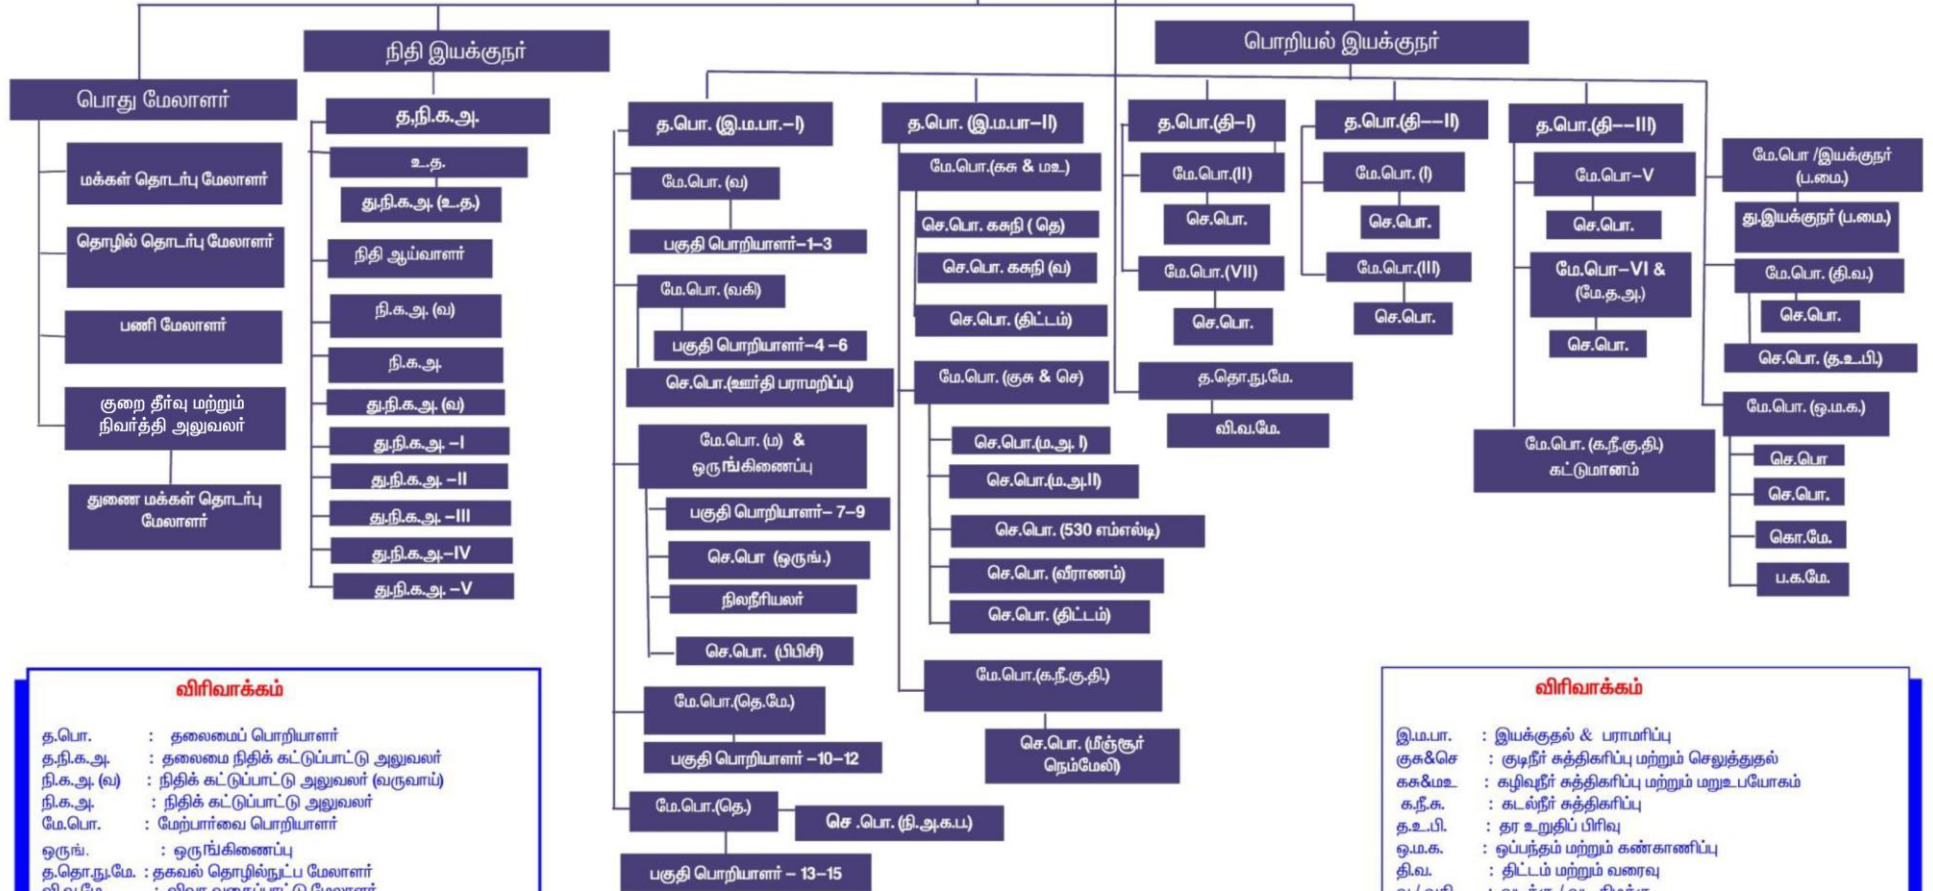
நிதி இயக்குநர்

பொறியல் இயக்குநர்

பொது மேலாளர்

மக்கள் தொடர்பு மேலாளர்

தொழில் தொடர்பு மேலாளர்

பணி மேலாளர்

குறை தீர்வு மற்றும் நிவர்த்தி அலுவலர்

துணை மக்கள் தொடர்பு மேலாளர்

த.நி.க.அ.

உ.த.

து.நி.க.அ. (உ.த.)

நிதி ஆய்வாளர்

நி.க.அ. (வ)

நி.க.அ

து.நி.க.அ. (வ)

து.நி.க.அ. –I

து.நி.க.அ. –II

து.நி.க.அ. –III

து.நி.க.அ.–IV

து.நி.க.அ. –V

த.பொ. (இ.ம.பா.–I)

மே.பொ. (வ)

பகுதி பொறியாளர்–1–3

மே.பொ. (வகி)

பகுதி பொறியாளர்–4 –6

செ.பொ.(ஊர்தி பராமறிப்பு)

மே.பொ. (ம) & ஒருங்கிணைப்பு

பகுதி பொறியாளர்– 7–9

செ.பொ (ஒருங்.)

நிலநீரியலர்

செ.பொ. (பிபிசி)

மே.பொ.(தெ.மே.)

பகுதி பொறியாளர் –10–12

மே.பொ.(தெ.)

செ .பொ. (நி.அ.க.ப.)

பகுதி பொறியாளர் – 13–15

த.பொ. (இ.ம.பா–II)

மே.பொ.(கசு & மஉ)

செ.பொ. கசுநி ( தெ)

செ.பொ. கசுநி (வ)

செ.பொ. (திட்டம்)

மே.பொ. (குசு & செ)

செ.பொ.(ம.அ. I)

செ.பொ.(ம.அ.II)

செ.பொ. (530 எம்எல்டி)

செ.பொ. (வீராணம்)

செ.பொ. (திட்டம்)

மே.பொ.(க.நீ.கு.தி.)

செ.பொ. (மீஞ்சூர் நெம்மேலி)

த.பொ.(தி–I)

மே.பொ.(II)

செ.பொ.

மே.பொ.(VII)

செ.பொ.

த.தொ.நு.மே.

வி.வ.மே.

த.பொ.(தி––II)

மே.பொ. (I)

செ.பொ.

மே.பொ.(III)

செ.பொ.

த.பொ.(தி––III)

மே.பொ–V

செ.பொ.

மே.பொ–VI & (மே.த.அ.)

செ.பொ.

மே.பொ. (க.நீ.கு.தி.) கட்டுமானம்

மே.பொ /இயக்குநர் (ப.மை.)

து.இயக்குநர் (ப.மை.)

மே.பொ. (தி.வ.)

செ.பொ.

செ.பொ. (த.உ.பி.)

மே.பொ. (ஒ.ம.க.)

செ.பொ

செ.பொ.

கொ.மே.

ப.க.மே.

விரிவாக்கம்

த.பொ. : தலைமைப் பொறியாளர்
த.நி.க.அ. : தலைமை நிதிக் கட்டுப்பாட்டு அலுவலர்
நி.க.அ. (வ) : நிதிக் கட்டுப்பாட்டு அலுவலர் (வருவாய்)
நி.க.அ. : நிதிக் கட்டுப்பாட்டு அலுவலர்
மே.பொ. : மேற்பார்வை பொறியாளர்
ஒருங். : ஒருங்கிணைப்பு
த.தொ.நு.மே. : தகவல் தொழில்நுட்ப மேலாளர்
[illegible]

விரிவாக்கம்

இ.ம.பா. : இயக்குதல் & பராமரிப்பு
குசு&செ : குடிநீர் சுத்திகரிப்பு மற்றும் செலுத்துதல்
கசு&மஉ : கழிவுநீர் சுத்திகரிப்பு மற்றும் மறுஉபயோகம்
க.நீ.சு. : கடல்நீர் சுத்திகரிப்பு
த.உ.பி. : தர உறுதிப் பிரிவு
ஒ.ம.க. : ஒப்பந்தம் மற்றும் கண்காணிப்பு
தி.வ. : திட்டம் மற்றும் வரைவு
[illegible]